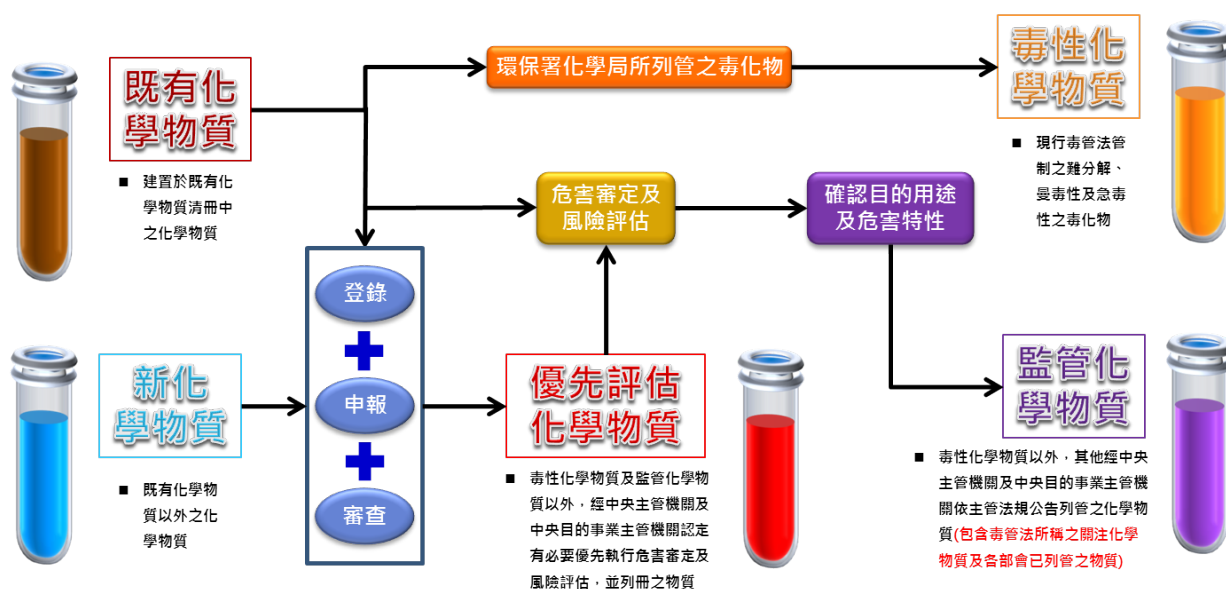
既有化學物質

■ 建置於既有化學物質清冊中之化學物質

環保署化學局所列管之毒化物

毒性化學物質

■ 現行毒管法管制之難分解、曼毒性及急毒性之毒化物

危害審定及風險評估

確認目的用途及危害特性

登錄

申報

審查

新化學物質

■ 既有化學物質以外之化學物質

優先評估化學物質

■ 毒性化學物質及監管化學物質以外，經中央主管機關及中央目的事業主管機關認定有必要優先執行危害審定及風險評估，並列冊之物質

監管化學物質

■ 毒性化學物質以外，其他經中央主管機關及中央目的事業主管機關依主管法規公告列管之化學物質(包含毒管法所稱之關注化學物質及各部會已列管之物質)